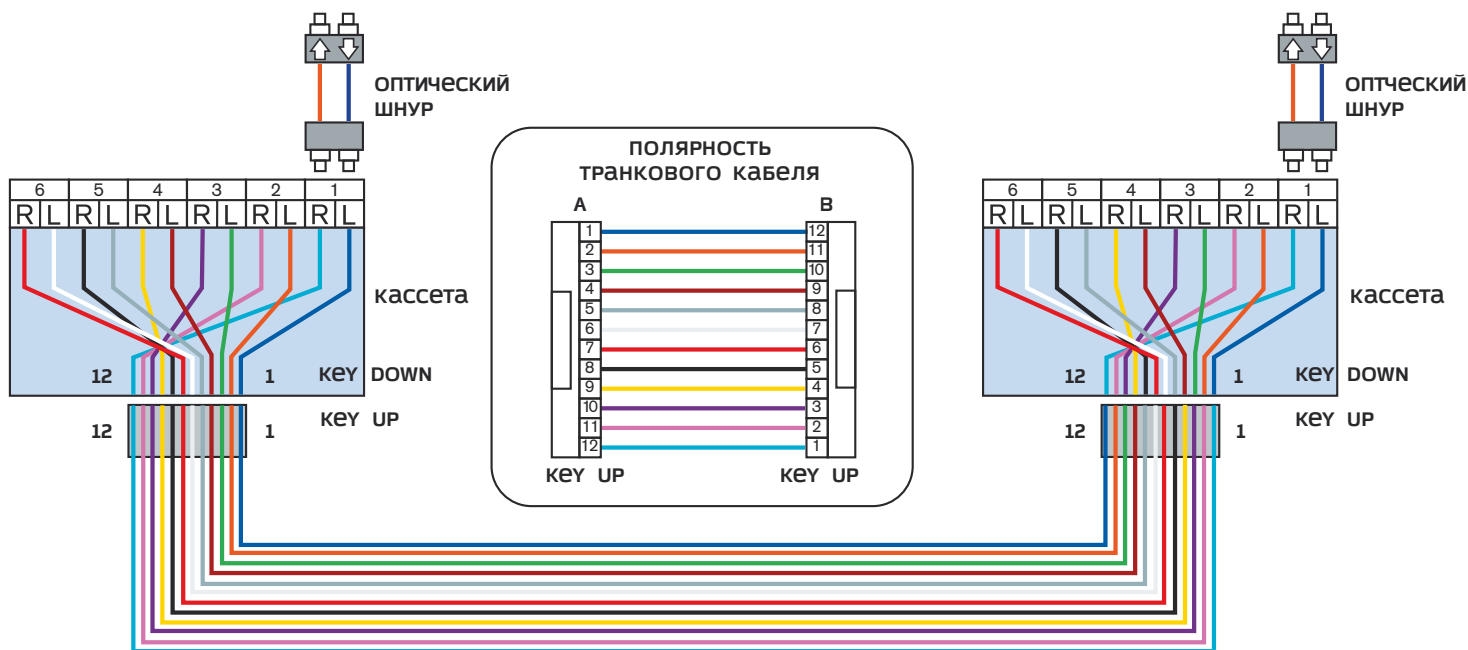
ОПТИЧЕСКИЙ ШНУР

| 6 | | 5 | | 4 | | 3 | | 2 | | 1 | |
|---|---|---|---|---|---|---|---|---|---|---|---|
| R | L | R | L | R | L | R | L | R | L | R | L |

кассета

12 1 KEY DOWN

12 1 KEY UP

ПОЛЯРНОСТЬ ТРАНКОВОГО КАБЕЛЯ

A B

| A | B |
|---|---|
| 1 | 12 |
| 2 | 11 |
| 3 | 10 |
| 4 | 9 |
| 5 | 8 |
| 6 | 7 |
| 7 | 6 |
| 8 | 5 |
| 9 | 4 |
| 10 | 3 |
| 11 | 2 |
| 12 | 1 |

KEY UP KEY UP

ОПТЧЕСКИЙ ШНУР

| 6 | | 5 | | 4 | | 3 | | 2 | | 1 | |
|---|---|---|---|---|---|---|---|---|---|---|---|
| R | L | R | L | R | L | R | L | R | L | R | L |

кассета

12 1 KEY DOWN

12 1 KEY UP